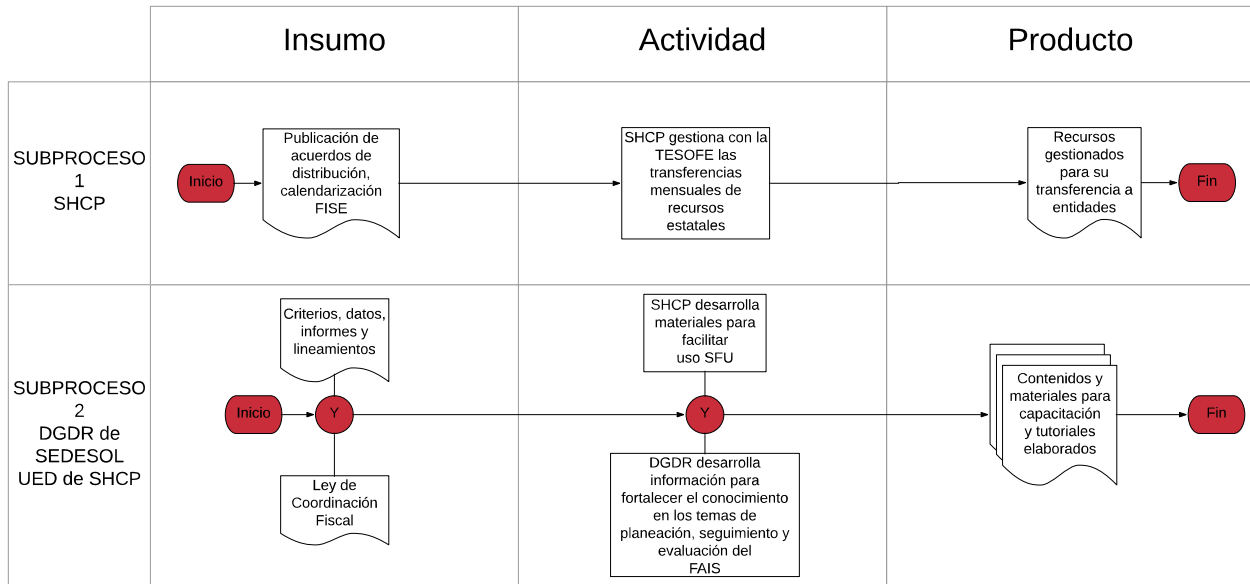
| | Insumo | Actividad | Producto |
|---|---|---|---|
| SUBPROCESO 1 SHCP | Inicio → Publicación de acuerdos de distribución, calendarización FISE | SHCP gestiona con la TESOFE las transferencias mensuales de recursos estatales | Recursos gestionados para su transferencia a entidades → Fin |
| SUBPROCESO 2 DGDR de SEDESOL UED de SHCP | Criterios, datos, informes y lineamientos; Inicio → Y; Ley de Coordinación Fiscal | SHCP desarrolla materiales para facilitar uso SFU; Y; DGDR desarrolla información para fortalecer el conocimiento en los temas de planeación, seguimiento y evaluación del FAIS | Contenidos y materiales para capacitación y tutoriales elaborados → Fin |